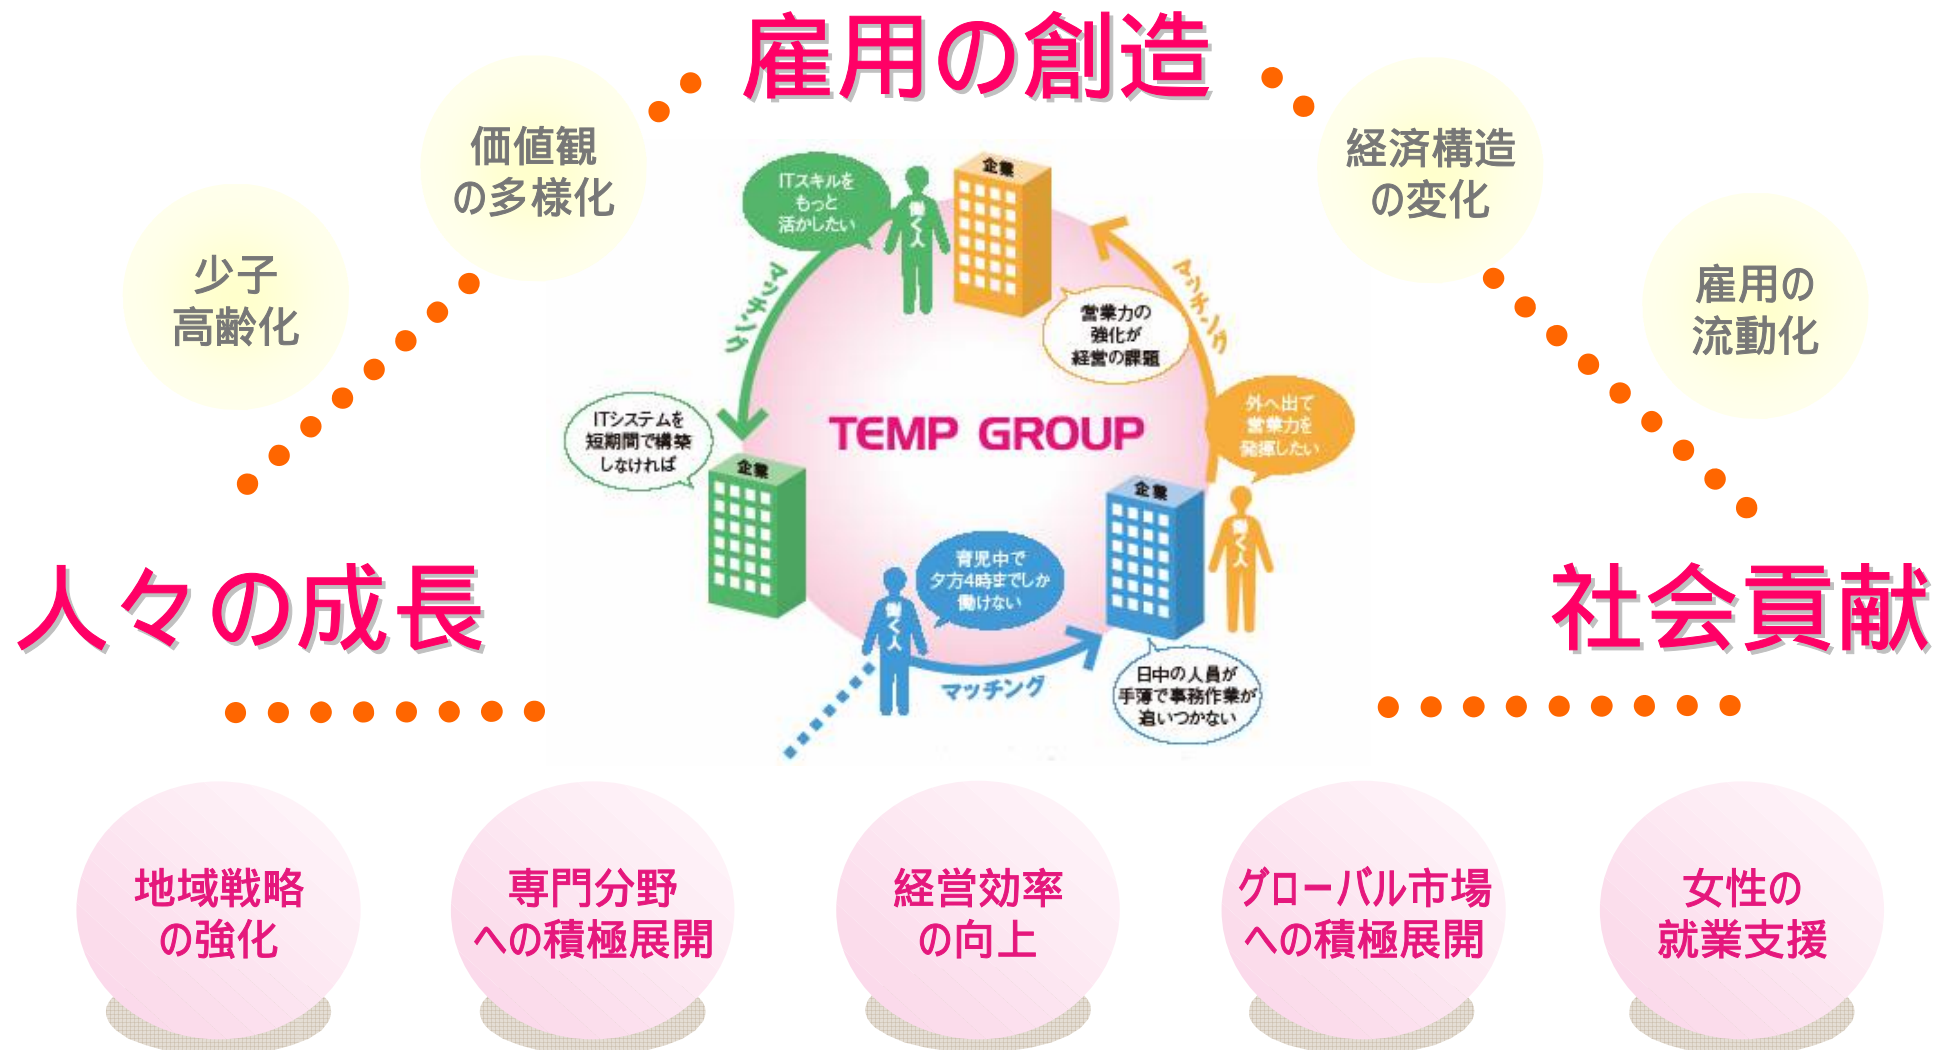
雇用の創造

価値観の多様化

少子高齢化

経済構造の変化

雇用の流動化

ITスキルをもっと活かしたい

企業

働く人

マッチング

営業力の強化が経営の課題

マッチング

ITシステムを短期間で構築しなければ

TEMP GROUP

外へ出て営業力を発揮したい

企業

企業

働く人

育児中で夕方4時までしか働けない

働く人

マッチング

日中の人員が手薄で事務作業が追いつかない

人々の成長

社会貢献

地域戦略の強化

専門分野への積極展開

経営効率の向上

グローバル市場への積極展開

女性の就業支援